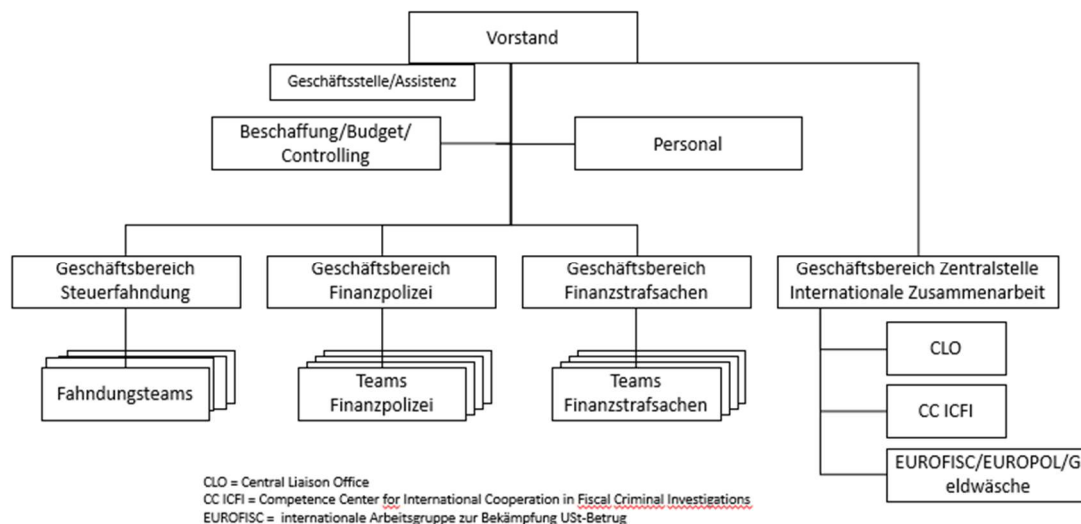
Vorstand

Geschäftsstelle/Assistenz

Beschaffung/Budget/ Controlling

Personal

Geschäftsbereich Steuerfahndung

Geschäftsbereich Finanzpolizei

Geschäftsbereich Finanzstrafsachen

Geschäftsbereich Zentralstelle Internationale Zusammenarbeit

Fahndungsteams

Teams Finanzpolizei

Teams Finanzstrafsachen

CLO

CC ICFI

EUROFISC/EUROPOL/Geldwäsche

CLO = Central Liaison Office
CC ICFI = Competence Center for International Cooperation in Fiscal Criminal Investigations
EUROFISC = internationale Arbeitsgruppe zur Bekämpfung USt-Betrug